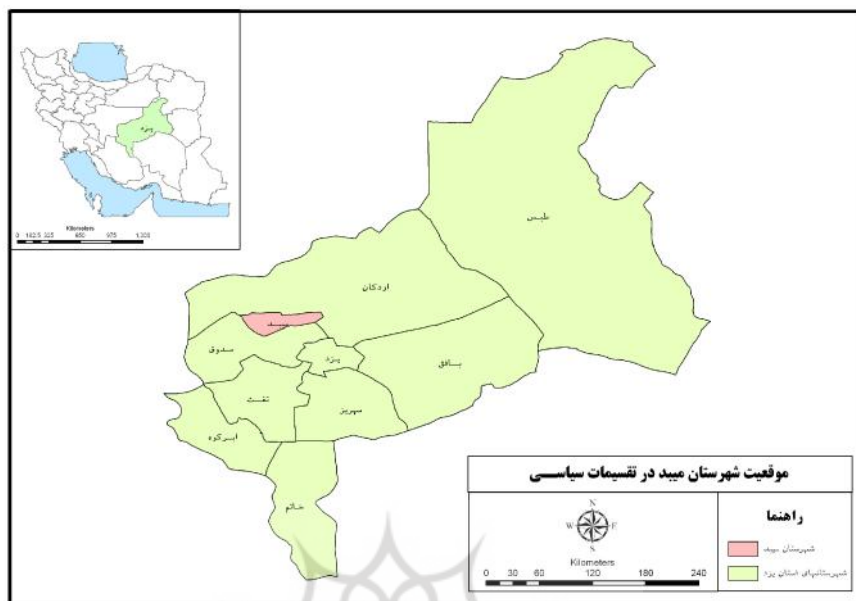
یزد

Kilometers
0 162.5 325 650 975 1,300

طبس

اردکان

میبد

صدوق

یزد

بافق

تفت

مهریز

ابرکوه

خاتم

موقعیت شهرستان میبد در تقسیمات سیاسـی

N
W E
S
Kilometers
0 30 60 120 180 240

راهنما

شهرستان میبد

شهرستانهای استان یزد